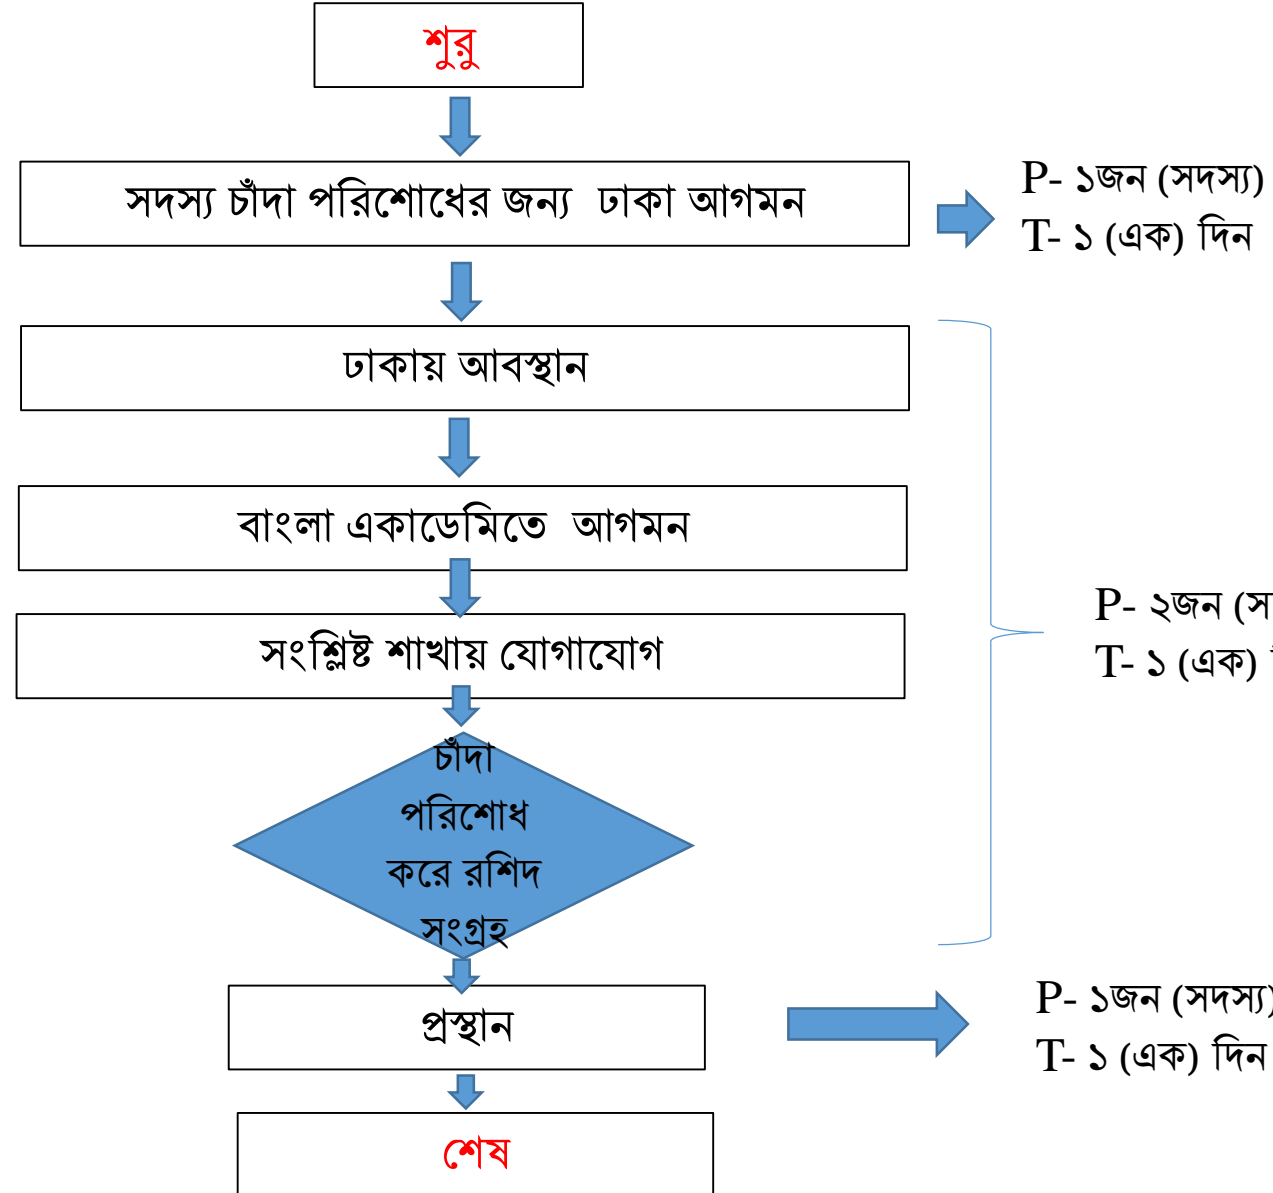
শুরু

সদস্য চাঁদা পরিশোধের জন্য ঢাকা আগমন

P- ১জন (সদস্য)
T- ১ (এক) দিন

ঢাকায় আবস্থান

বাংলা একাডেমিতে আগমন

সংশ্লিষ্ট শাখায় যোগাযোগ

চাঁদা পরিশোধ করে রশিদ সংগ্রহ

P- ২জন (স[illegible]
T- ১ (এক) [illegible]

প্রস্থান

P- ১জন (সদস্য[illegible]
T- ১ (এক) দিন

শেষ